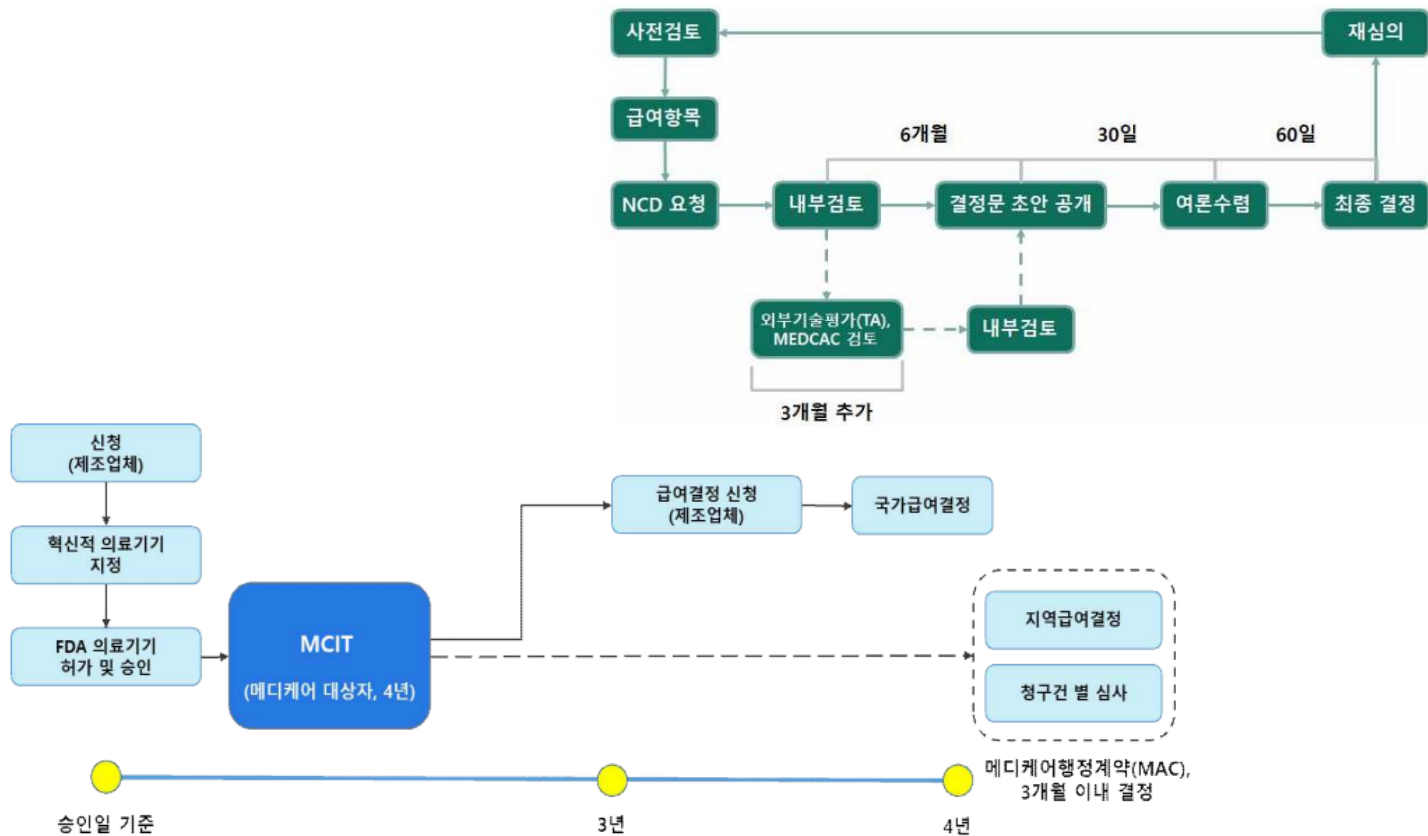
사전검토

재심의

급여항목

6개월

30일

60일

NCD 요청

내부검토

결정문 초안 공개

여론수렴

최종 결정

외부기술평가(TA), MEDCAC 검토

내부검토

3개월 추가

신청 (제조업체)

혁신적 의료기기 지정

FDA 의료기기 허가 및 승인

MCIT

(메디케어 대상자, 4년)

급여결정 신청 (제조업체)

국가급여결정

지역급여결정

청구건 별 심사

메디케어행정계약(MAC), 3개월 이내 결정

승인일 기준

3년

4년